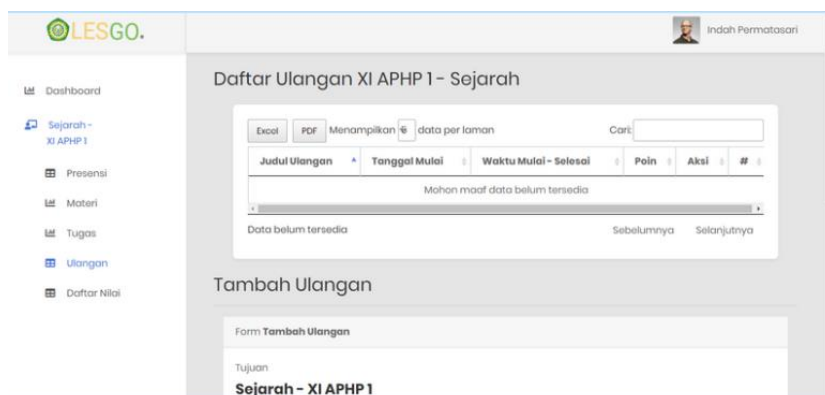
OLESGO.

Indah Permatasari

Dashboard

Sejarah - XI APHP 1

Presensi

Materi

Tugas

Ulangan

Daftar Nilai

Daftar Ulangan XI APHP 1 - Sejarah

Excel PDF Menampilkan 6 data per laman

Cari:

| Judul Ulangan | Tanggal Mulai | Waktu Mulai - Selesai | Poin | Aksi | # |
|---|---|---|---|---|---|
| Mohon maaf data belum tersedia | | | | | |

Data belum tersedia

Sebelumnya Selanjutnya

Tambah Ulangan

Form Tambah Ulangan

Tujuan

Sejarah - XI APHP 1